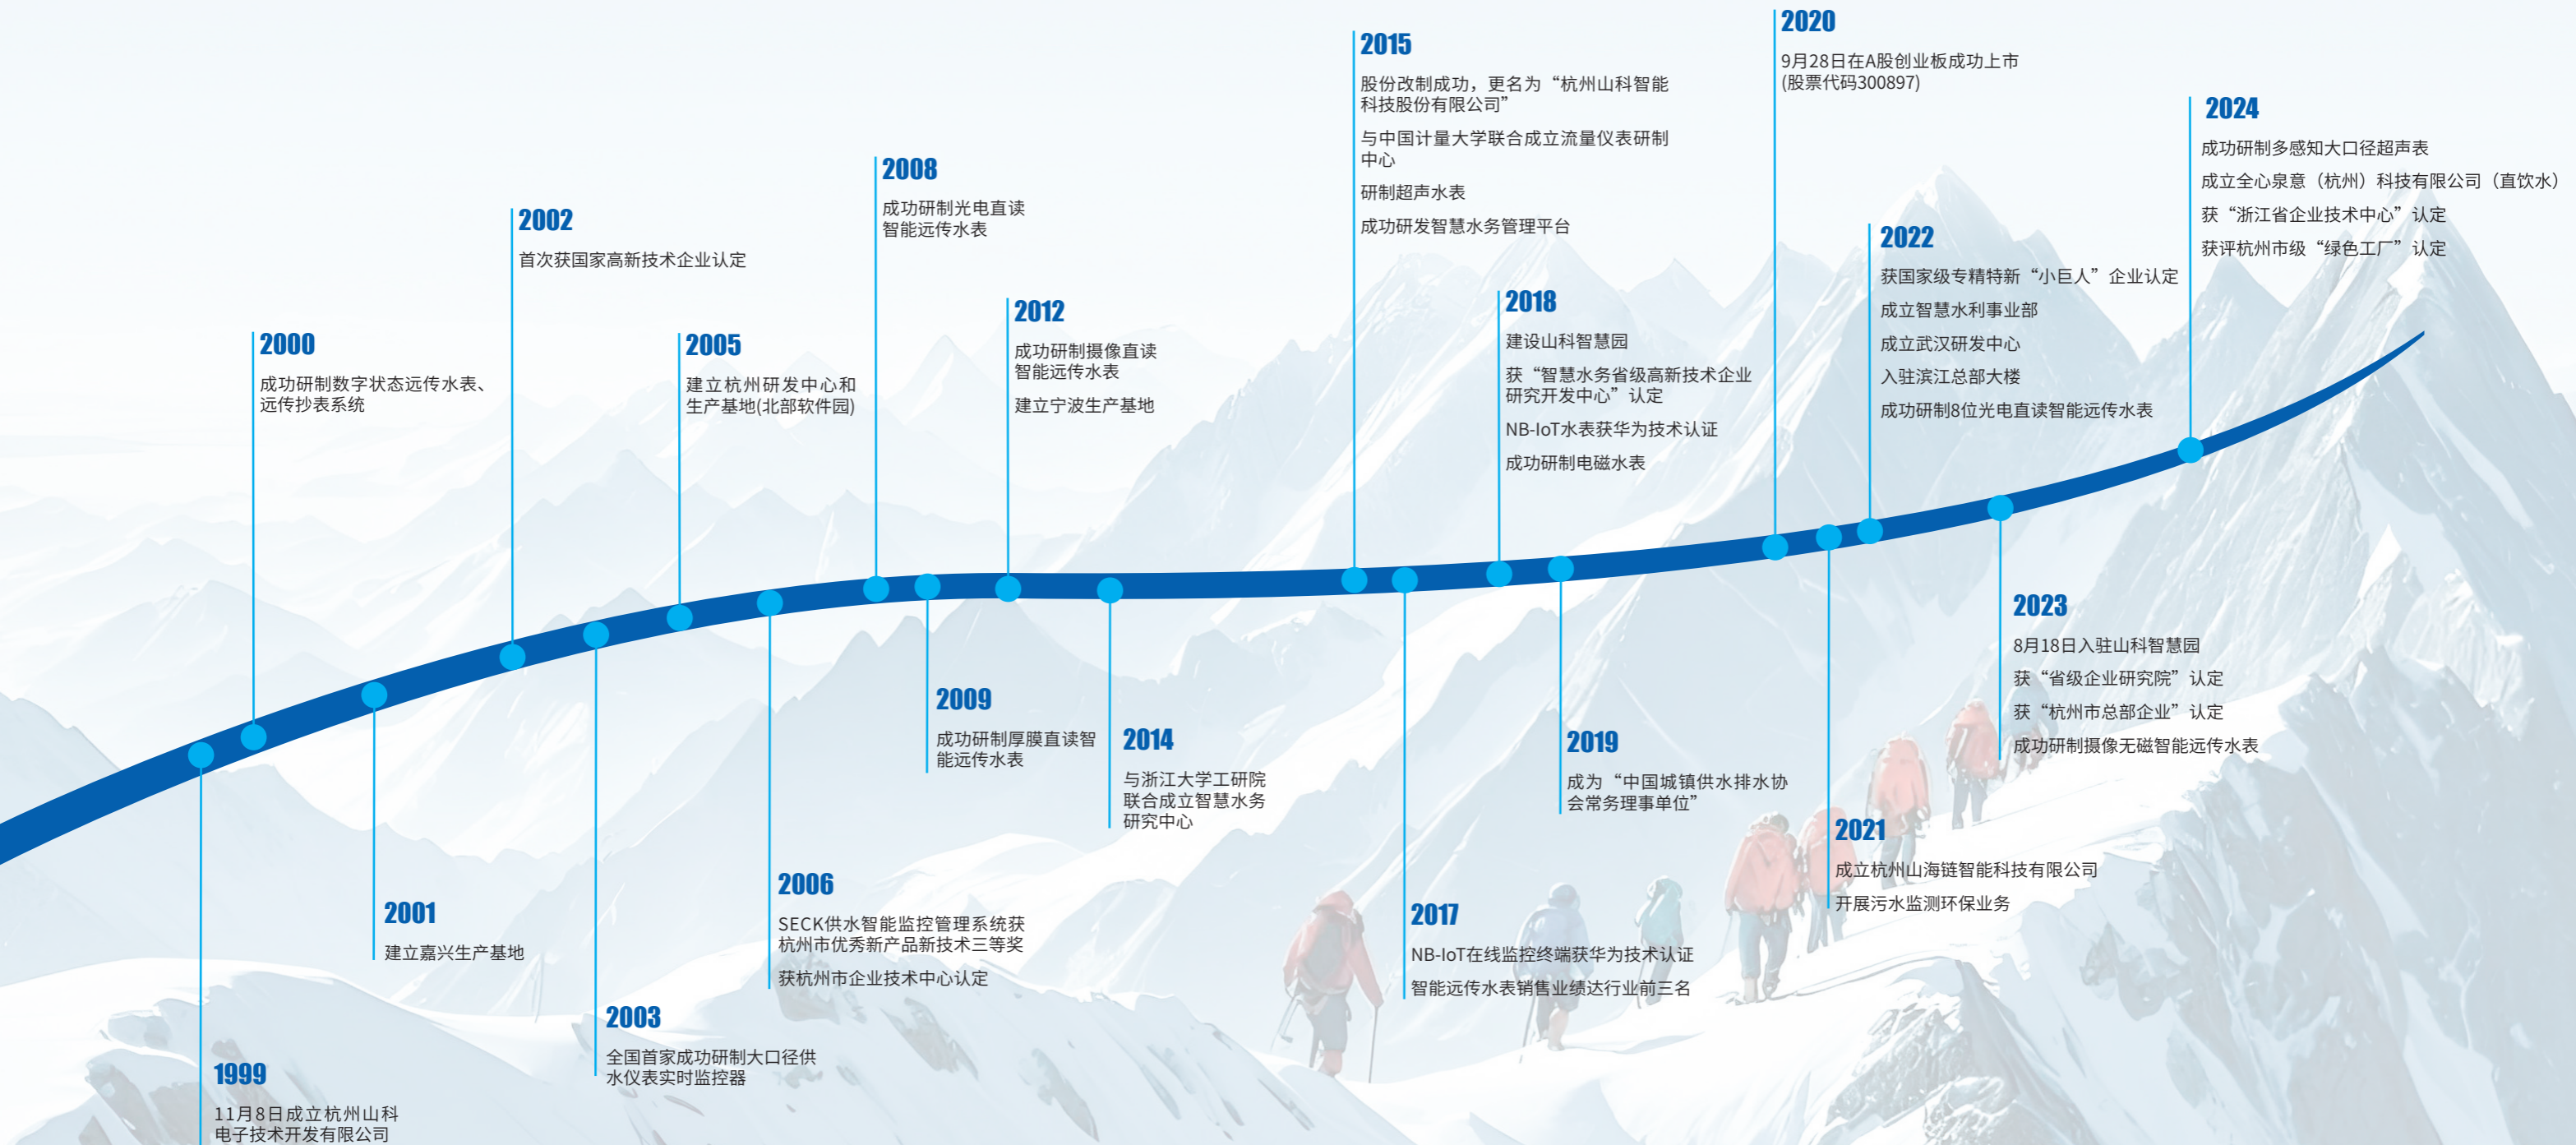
2020
9月28日在A股创业板成功上市
(股票代码300897)

2015
股份改制成功，更名为“杭州山科智能科技股份有限公司”
与中国计量大学联合成立流量仪表研制中心
研制超声水表
成功研发智慧水务管理平台

2024
成功研制多感知大口径超声表
成立全心泉意（杭州）科技有限公司（直饮水）
获“浙江省企业技术中心”认定
获评杭州市级“绿色工厂”认定

2008
成功研制光电直读智能远传水表

2002
首次获国家高新技术企业认定

2022
获国家级专精特新“小巨人”企业认定
成立智慧水利事业部
成立武汉研发中心
入驻滨江总部大楼
成功研制8位光电直读智能远传水表

2018
建设山科智慧园
获“智慧水务省级高新技术企业研究开发中心”认定
NB-IoT水表获华为技术认证
成功研制电磁水表

2012
成功研制摄像直读智能远传水表
建立宁波生产基地

2000
成功研制数字状态远传水表、远传抄表系统

2005
建立杭州研发中心和生产基地(北部软件园)

2023
8月18日入驻山科智慧园
获“省级企业研究院”认定
获“杭州市总部企业”认定
成功研制摄像无磁智能远传水表

2009
成功研制厚膜直读智能远传水表

2014
与浙江大学工研院联合成立智慧水务研究中心

2019
成为“中国城镇供水排水协会常务理事单位”

2021
成立杭州山海链智能科技有限公司
开展污水监测环保业务

2006
SECK供水智能监控管理系统获杭州市优秀新产品新技术三等奖
获杭州市企业技术中心认定

2001
建立嘉兴生产基地

2017
NB-IoT在线监控终端获华为技术认证
智能远传水表销售业绩达行业前三名

2003
全国首家成功研制大口径供水仪表实时监控器

1999
11月8日成立杭州山科电子技术开发有限公司